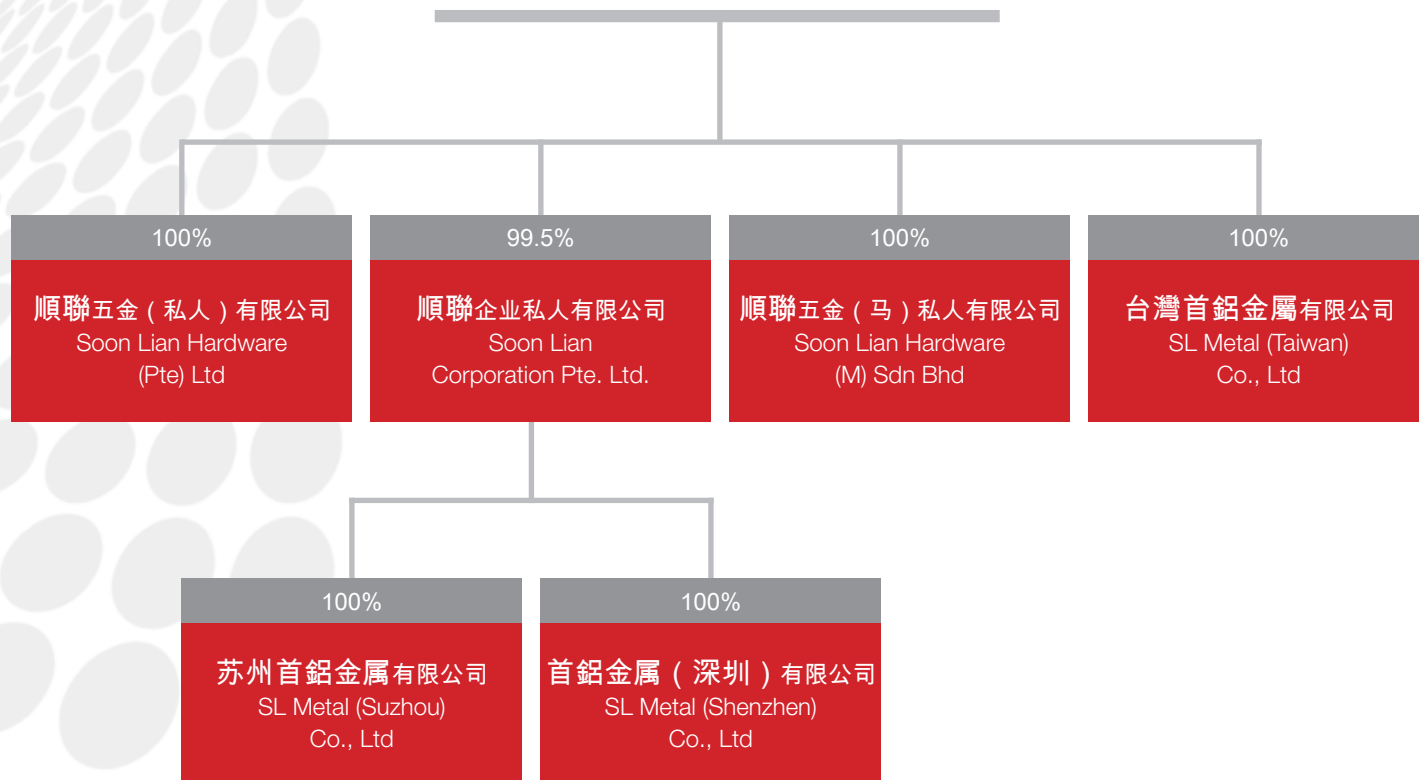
100%

順聯五金（私人）有限公司
Soon Lian Hardware (Pte) Ltd

99.5%

順聯企业私人有限公司
Soon Lian Corporation Pte. Ltd.

100%

順聯五金（马）私人有限公司
Soon Lian Hardware (M) Sdn Bhd

100%

台灣首鋁金屬有限公司
SL Metal (Taiwan) Co., Ltd

100%

苏州首鋁金属有限公司
SL Metal (Suzhou) Co., Ltd

100%

首鋁金属（深圳）有限公司
SL Metal (Shenzhen) Co., Ltd